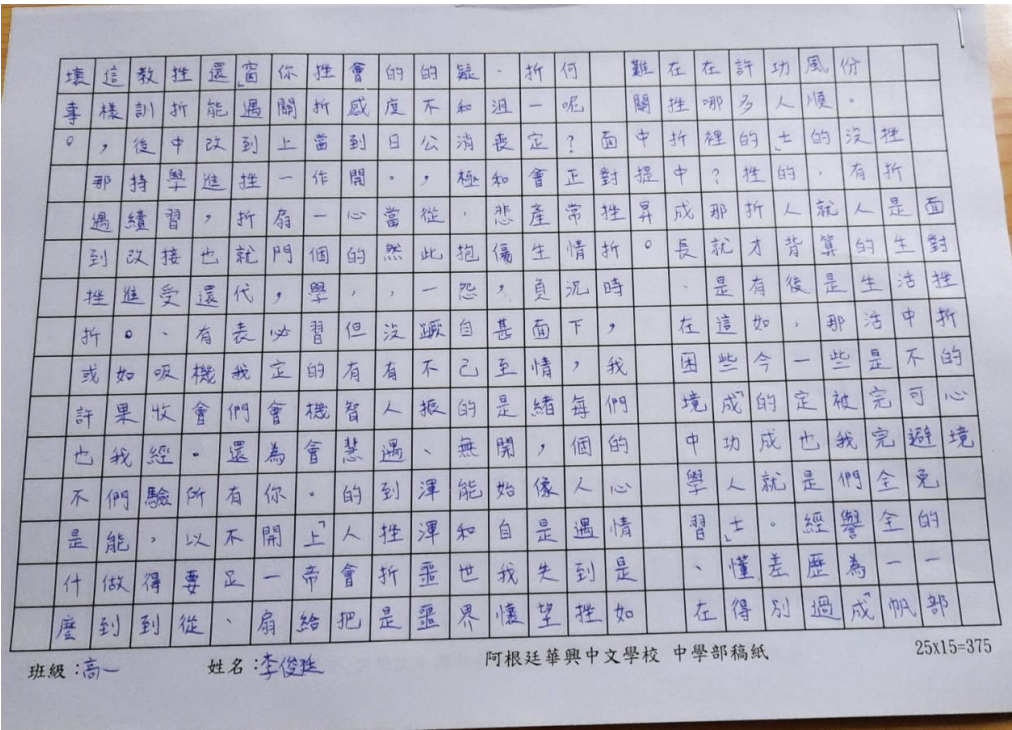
壞 這 教 挫 還 當 你 挫 會 的 的 疑 ． 折 何 難 在 在 許 功 風 份
事 樣 訓 折 能 遇 關 折 感 度 不 和 沮 一 呢 關 挫 哪 多 人 順 。
。 ， 後 中 改 到 上 當 到 日 公 消 喪 定 ？ 面 中 折 裡 的 士 的 沒 挫
那 持 學 進 挫 一 作 開 。 ， 極 和 會 正 對 提 中 ？ 挫 的 ， 有 折
遇 續 習 ， 折 扇 一 心 當 從 ， 悲 產 常 挫 昇 成 那 折 人 就 人 是 面
到 改 接 也 就 門 個 的 然 此 抱 傷 生 情 折 。 長 就 才 背 算 的 生 對
挫 進 受 還 代 ， 學 ， ， 一 怨 ， 負 況 時 、 是 有 後 是 生 活 挫
折 。 、 有 表 必 習 但 沒 蹶 自 甚 面 下 ， 在 這 如 ， 那 活 中 折
或 如 吸 機 我 定 的 有 有 不 己 至 情 ， 我 困 些 今 一 些 是 不 的
許 果 收 會 們 會 機 智 人 振 的 是 緒 每 們 境 成 的 定 被 完 可 心
也 我 經 。 還 為 會 慧 遇 、 無 開 ， 個 的 中 功 成 也 我 完 避 境
不 們 驗 所 有 你 。 的 到 渾 能 始 像 人 心 學 人 就 是 們 全 免
是 能 ， 以 不 開 上 人 挫 渾 和 自 是 遇 情 習 士 。 經 譽 全 的
什 做 得 要 足 一 帝 會 折 噩 世 我 失 到 是 、 懂 差 歷 為 一 一
麼 到 到 從 、 扇 給 把 是 噩 界 懷 望 挫 如 在 得 別 過 成 帆 部

班級：高一 姓名：李俊柱 阿根廷華興中文學校 中學部稿紙 25x15=375